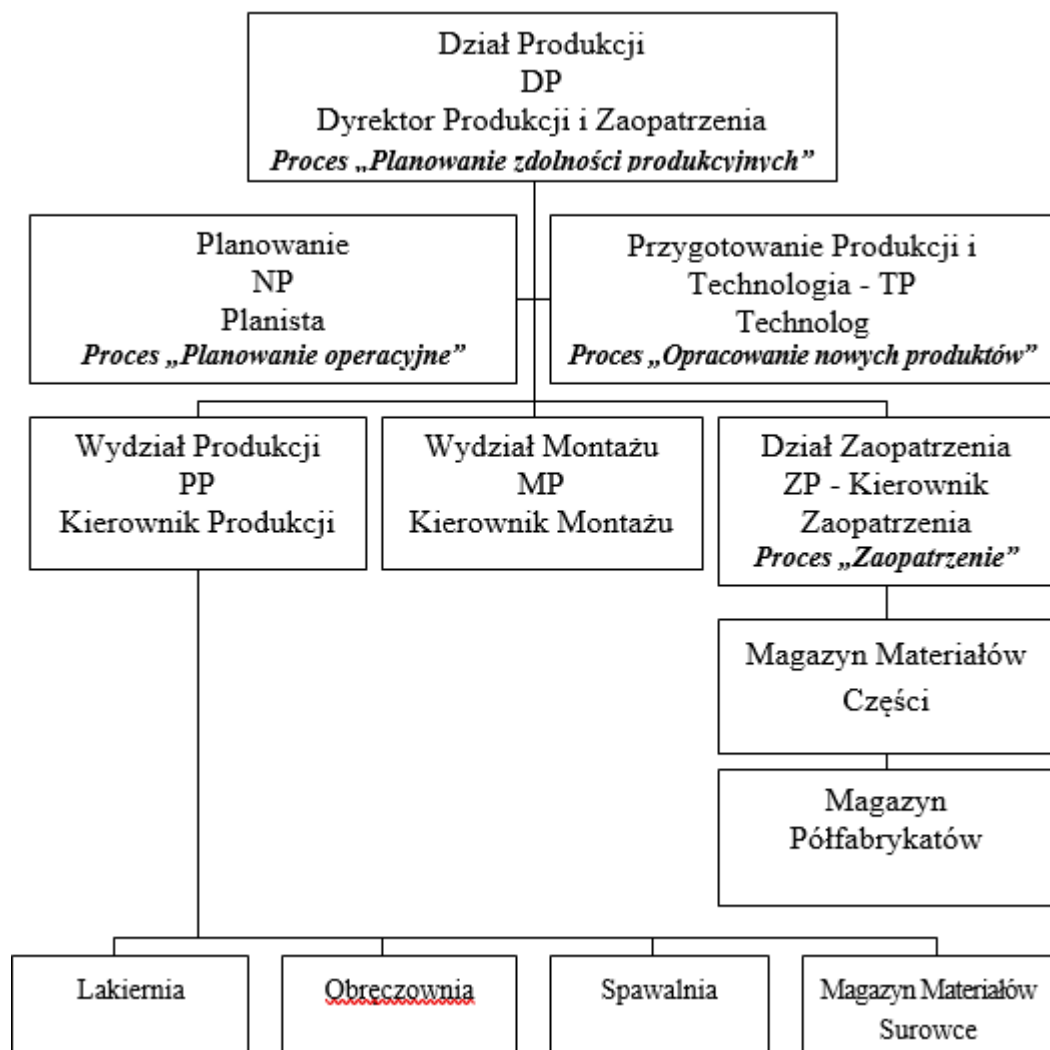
Dział Produkcji
DP
Dyrektor Produkcji i Zaopatrzenia
*Proces „Planowanie zdolności produkcyjnych"*

Planowanie
NP
Planista
*Proces „Planowanie operacyjne"*

Przygotowanie Produkcji i Technologia - TP
Technolog
*Proces „Opracowanie nowych produktów"*

Wydział Produkcji
PP
Kierownik Produkcji

Wydział Montażu
MP
Kierownik Montażu

Dział Zaopatrzenia
ZP - Kierownik Zaopatrzenia
*Proces „Zaopatrzenie"*

Magazyn Materiałów
Części

Magazyn
Półfabrykatów

Lakiernia

Obręczownia

Spawalnia

Magazyn Materiałów
Surowce